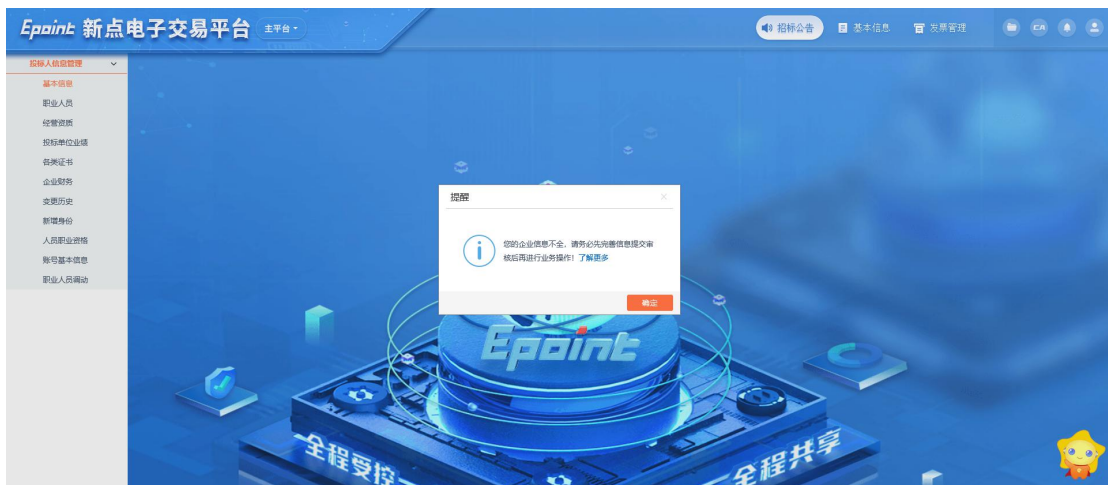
Epoint 新点电子交易平台 主平台

招标公告 基本信息 发票管理

投标人信息管理
基本信息
职业人员
经营资质
投标单位业绩
各类证书
企业财务
变更历史
新增身份
人员职业资格
账号基本信息
职业人员调动

提醒

您的企业信息不全，请务必先完善信息提交审核后再进行业务操作！了解更多

确定

Epoint

全程受控

全程共享